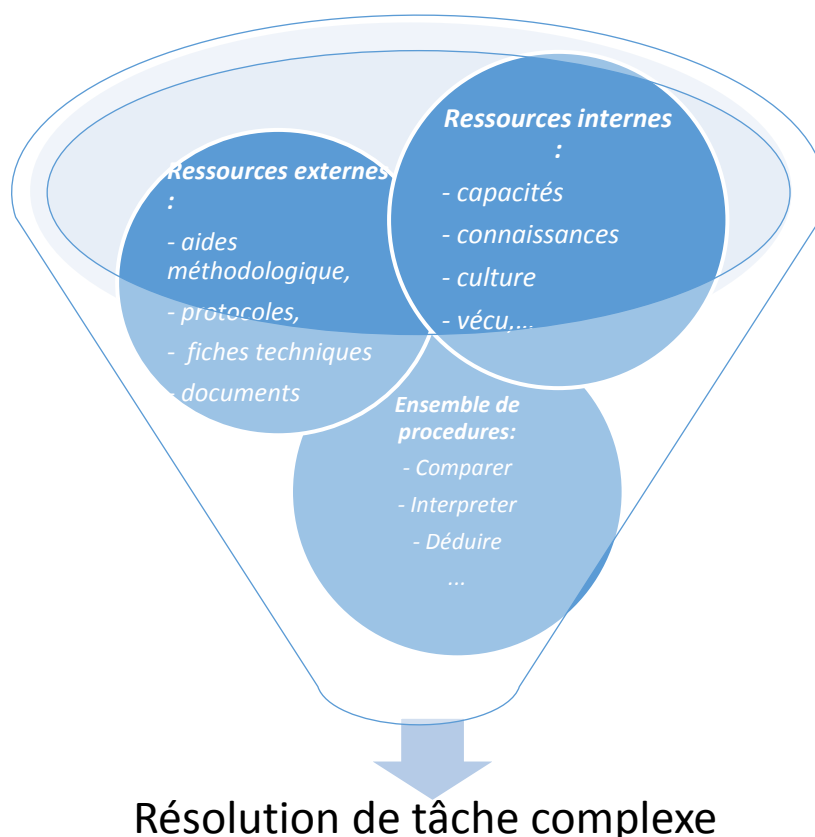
Ressources externes :

- aides méthodologique,

- protocoles,

- fiches techniques

- documents

Ressources internes :

- capacités

- connaissances

- culture

- vécu,...

Ensemble de procedures:

- Comparer

- Interpreter

- Déduire

...

Résolution de tâche complexe